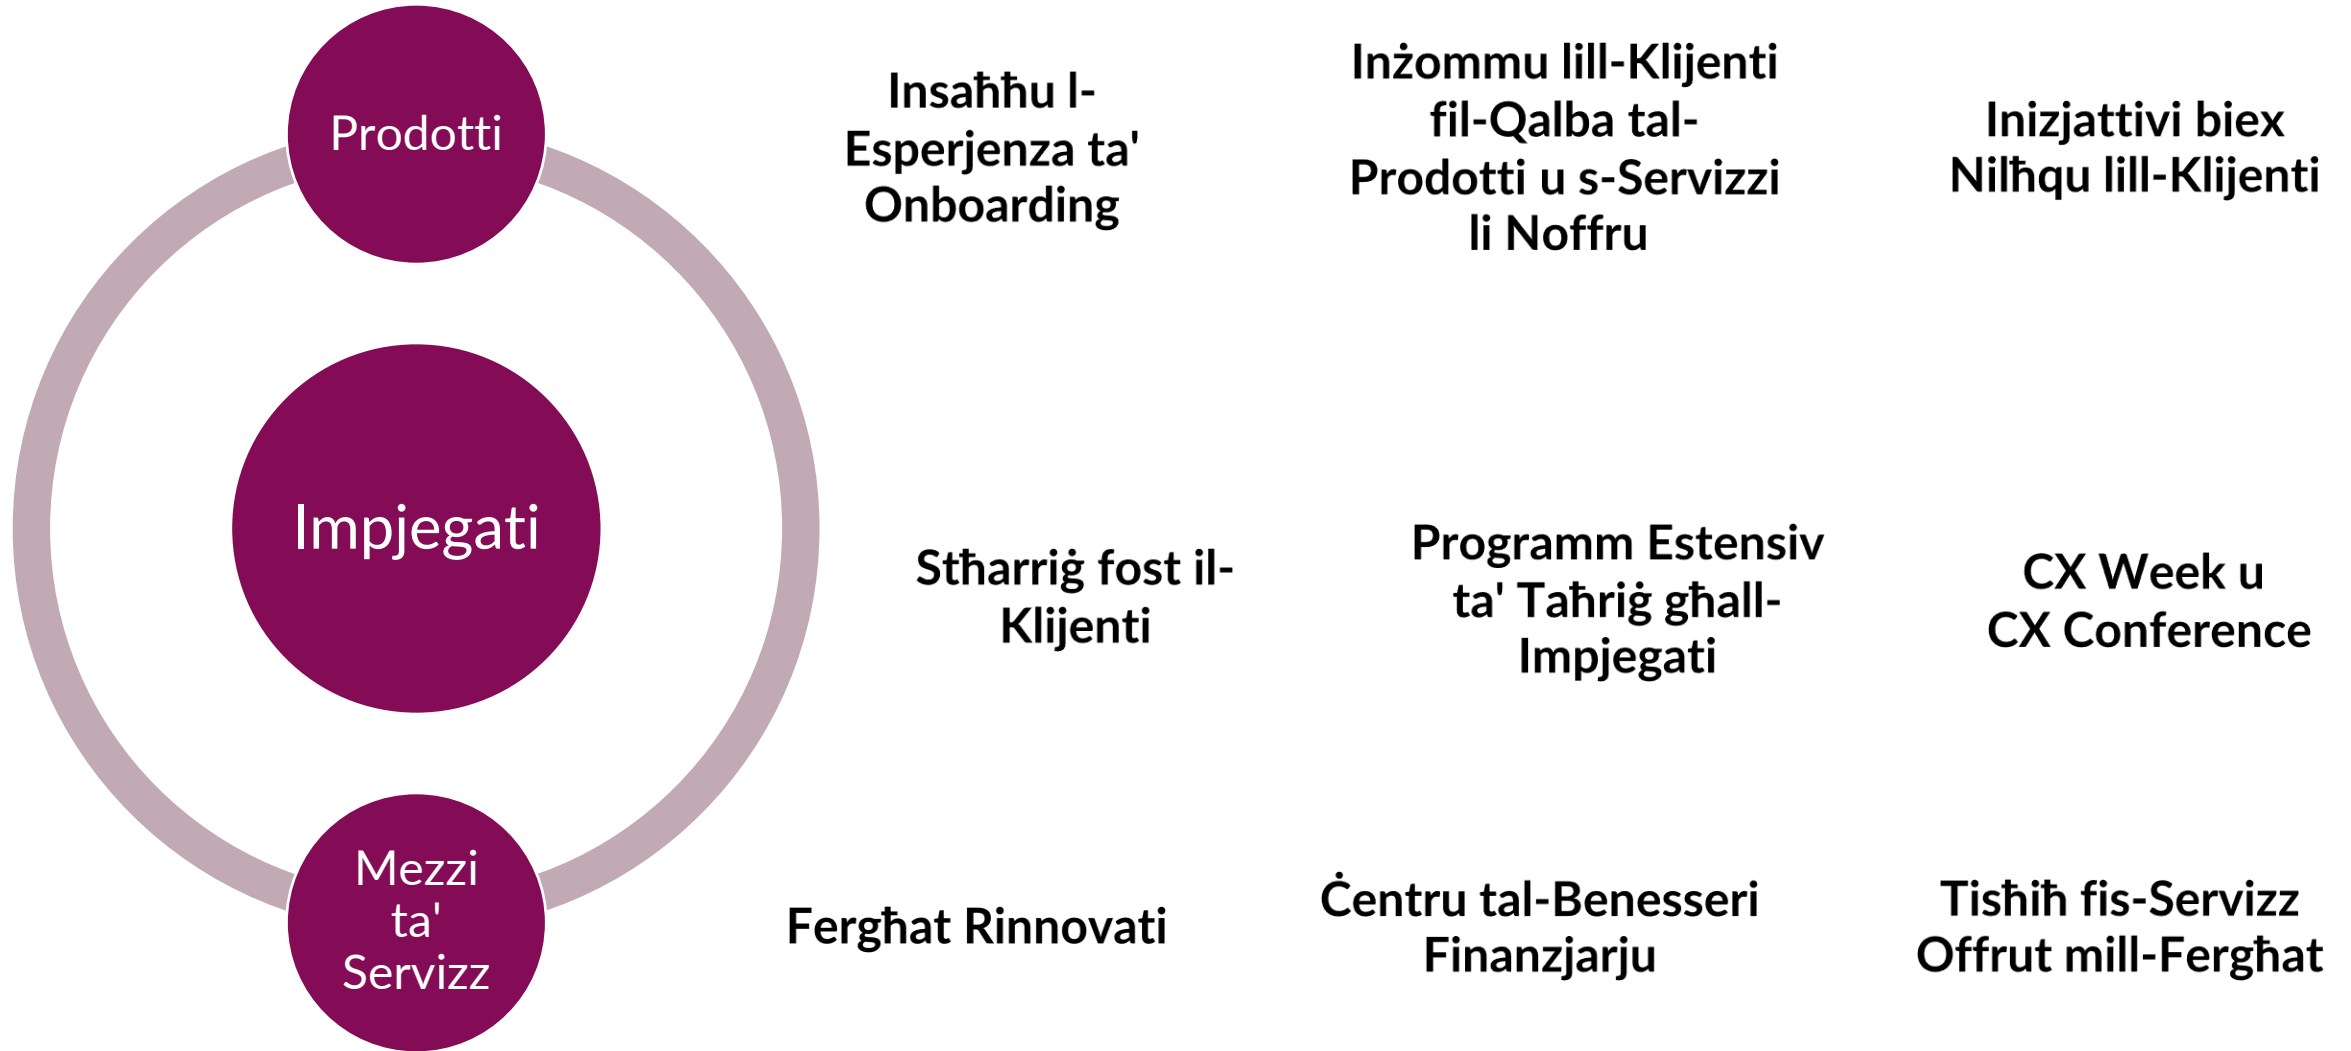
Prodotti

Impjegati

Mezzi ta' Servizz

Insaħħu l-Esperjenza ta' Onboarding

Inżommu lill-Klijenti fil-Qalba tal-Prodotti u s-Servizzi li Noffru

Inizjattivi biex Nilħqu lill-Klijenti

Stħarriġ fost il-Klijenti

Programm Estensiv ta' Taħriġ għall-Impjegati

CX Week u CX Conference

Fergħat Rinnovati

Ċentru tal-Benesseri Finanzjarju

Tisħiħ fis-Servizz Offrut mill-Fergħat